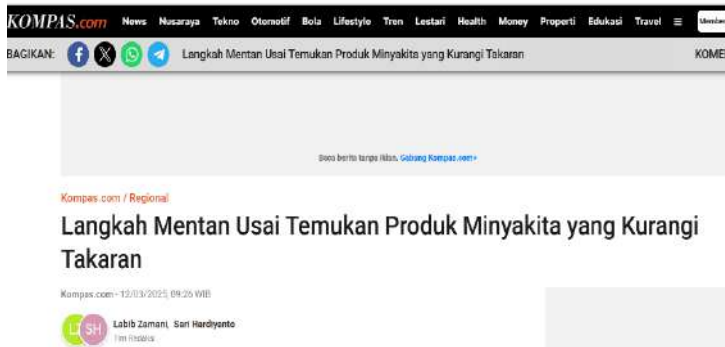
KOMPAS.com News Nusaraya Tekno Otomotif Bola Lifestyle Tren Lestari Health Money Properti Edukasi Travel ≡ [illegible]

BAGIKAN: Langkah Mentan Usai Temukan Produk Minyakita yang Kurangi Takaran KOME

Baca berita tanpa iklan. Gabung Kompas.com+

Kompas.com / Regional

Langkah Mentan Usai Temukan Produk Minyakita yang Kurangi Takaran

Kompas.com - 12/03/2025, 09:26 WIB

LZ SH Labib Zamani, Sari Hardiyanto
Tim Redaksi